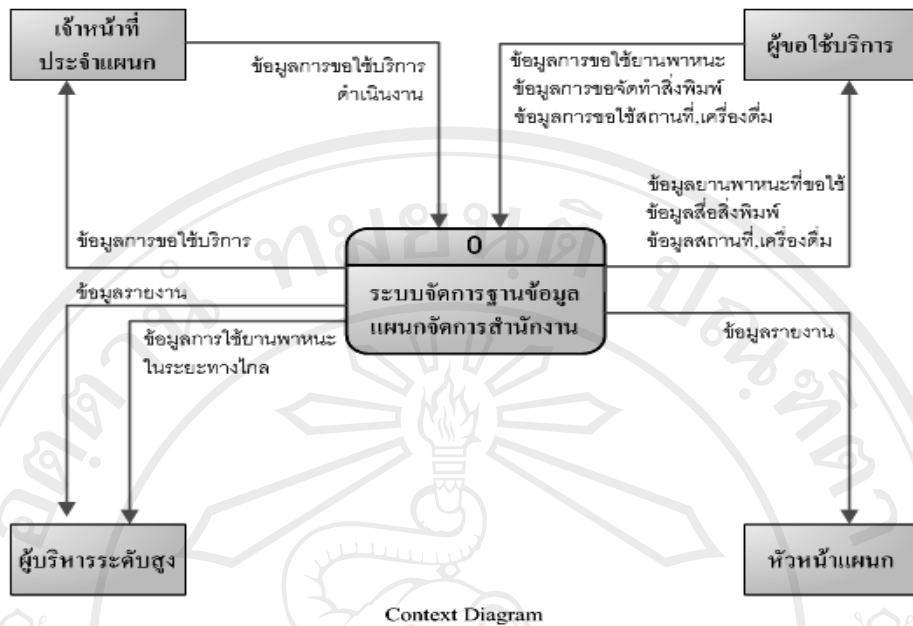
เจ้าหน้าที่ประจำแผนก

ข้อมูลการขอใช้บริการ ดำเนินงาน

ข้อมูลการขอใช้ยานพาหนะ
ข้อมูลการขอจัดทำสิ่งพิมพ์
ข้อมูลการขอใช้สถานที่,เครื่องดื่ม

ผู้ขอใช้บริการ

ข้อมูลยานพาหนะที่ขอใช้
ข้อมูลสื่อสิ่งพิมพ์
ข้อมูลสถานที่,เครื่องดื่ม

ข้อมูลการขอใช้บริการ

0

ระบบจัดการฐานข้อมูลแผนกจัดการสำนักงาน

ข้อมูลรายงาน

ข้อมูลการใช้ยานพาหนะในระยะทางไกล

ข้อมูลรายงาน

ผู้บริหารระดับสูง

หัวหน้าแผนก

Context Diagram